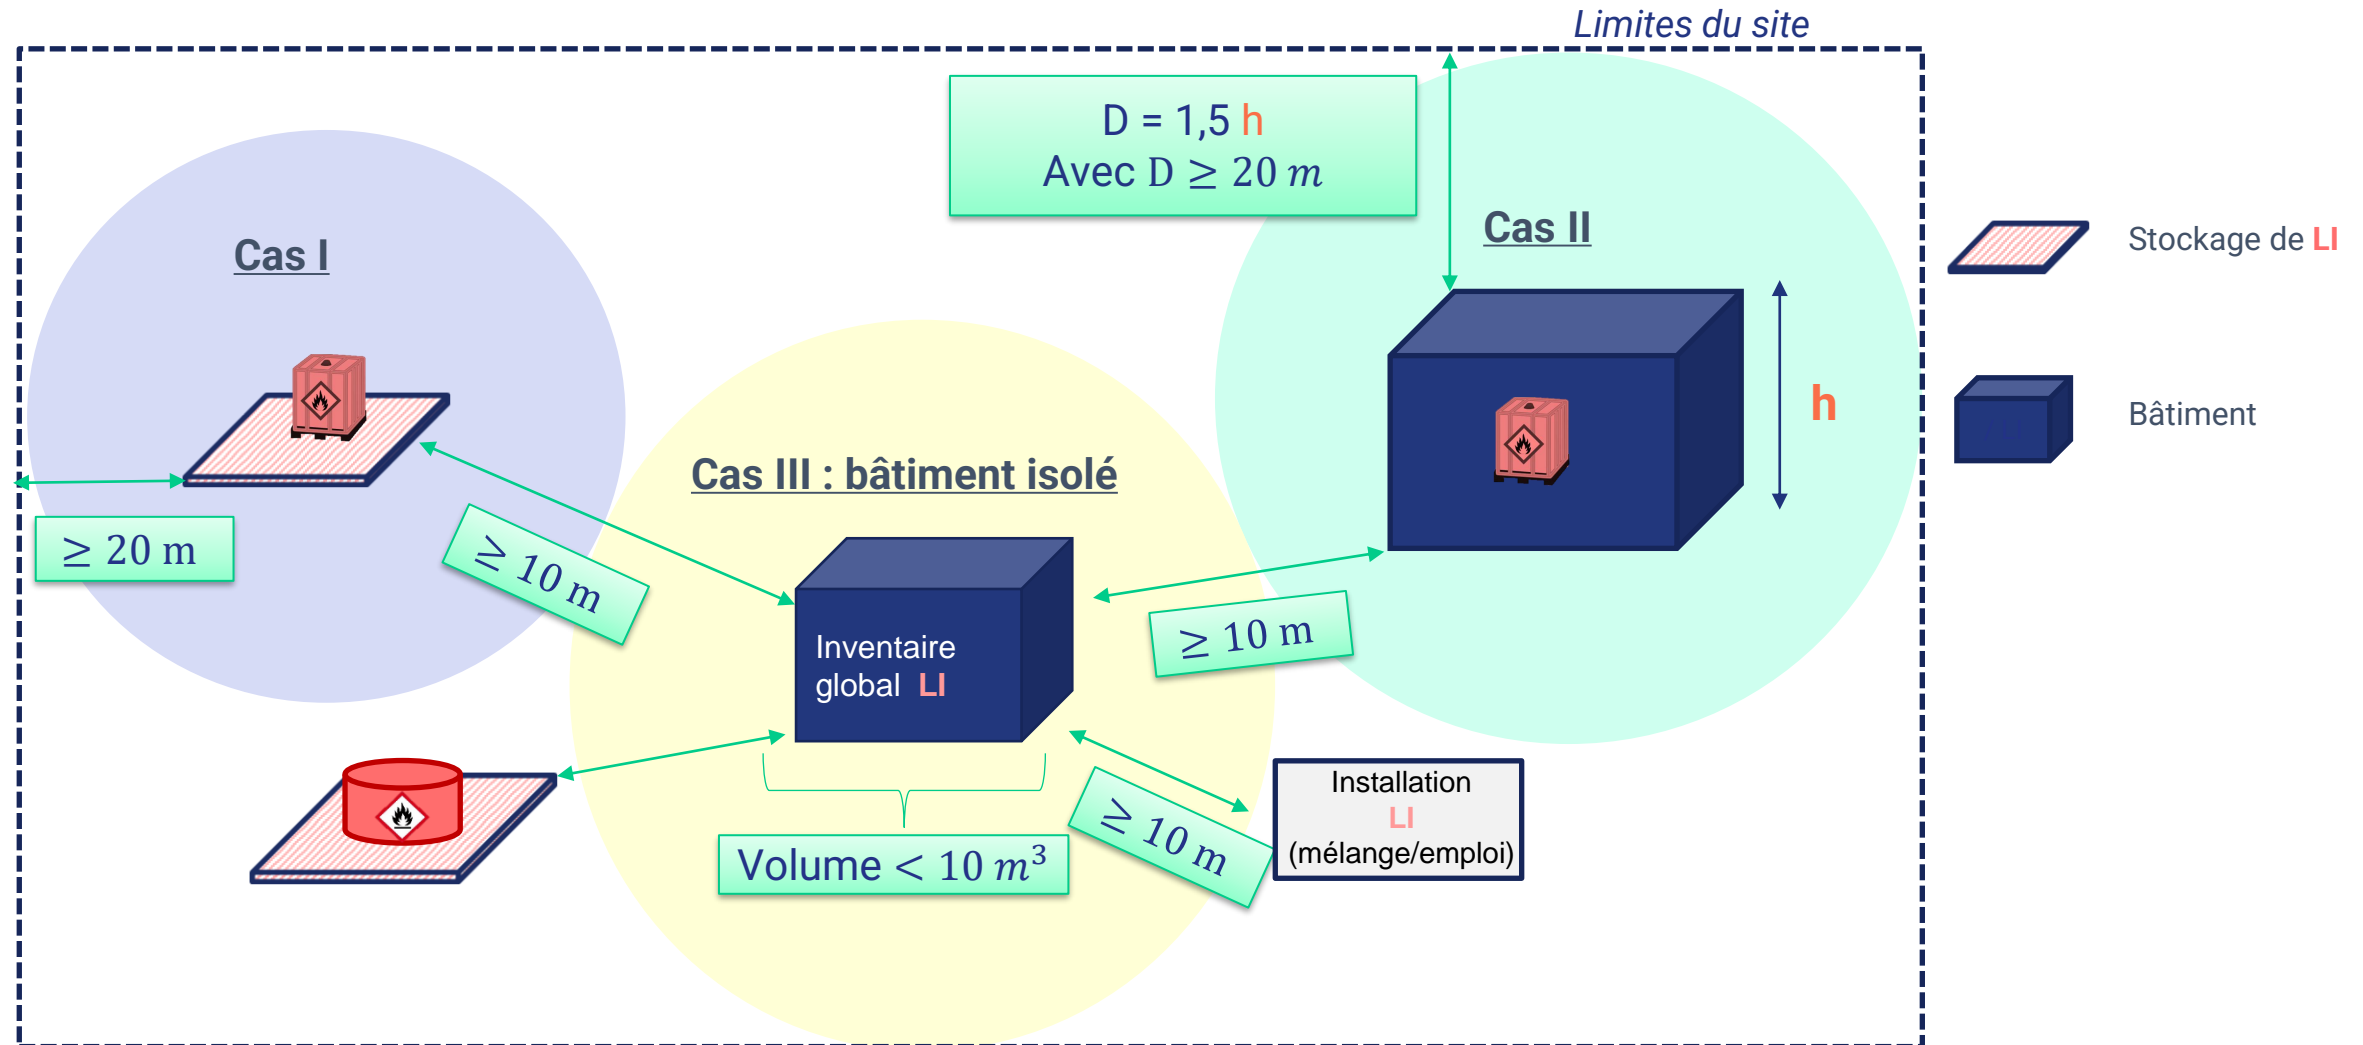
Limites du site

D = 1,5 h
Avec D $\geq 20\ m$

Cas II

h

Stockage de LI

Bâtiment

Cas I

$\geq 20$ m

$\geq 10$ m

Cas III : bâtiment isolé

Inventaire global LI

$\geq 10$ m

$\geq 10$ m

Installation LI (mélange/emploi)

Volume $< 10\ m^3$